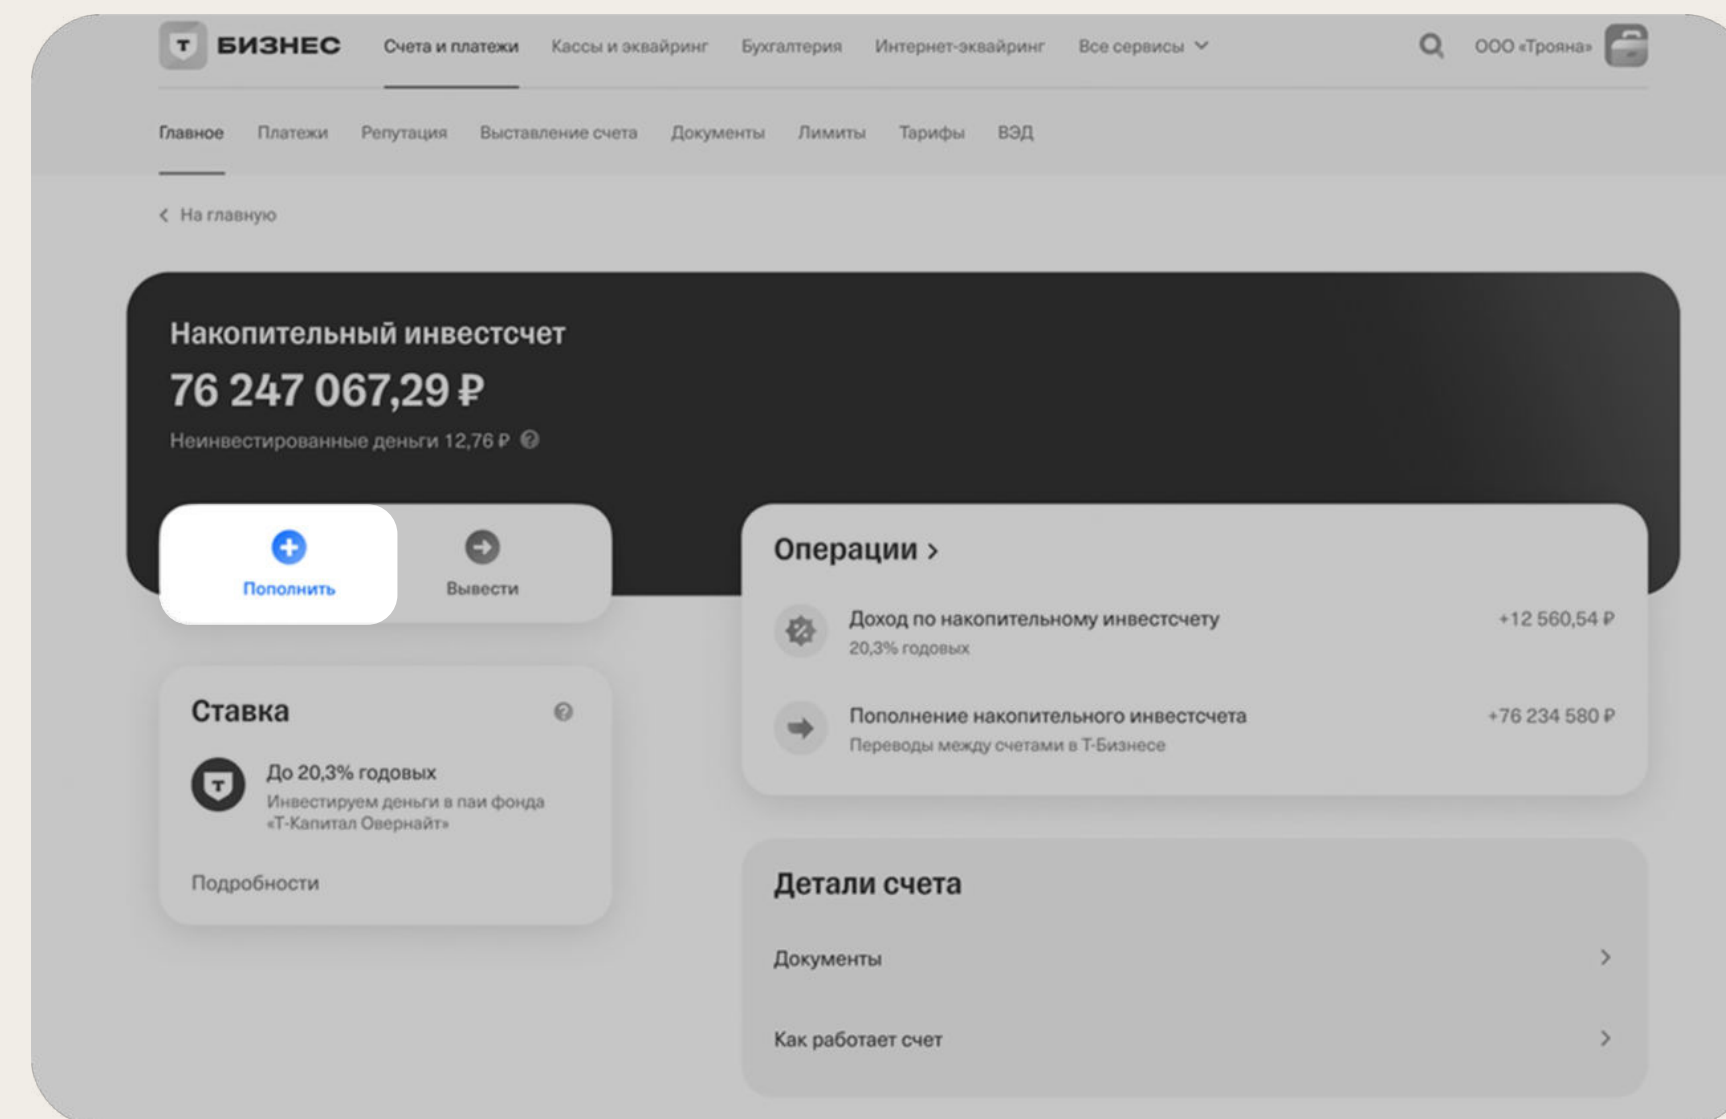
Т БИЗНЕС Счета и платежи Кассы и эквайринг Бухгалтерия Интернет-эквайринг Все сервисы ООО «Трояна»

Главное Платежи Репутация Выставление счета Документы Лимиты Тарифы ВЭД

На главную

Накопительный инвестсчет

76 247 067,29 ₽

Неинвестированные деньги 12,76 ₽

Пополнить

Вывести

Операции

Доход по накопительному инвестсчету
20,3% годовых
+12 560,54 ₽

Пополнение накопительного инвестсчета
Переводы между счетами в Т-Бизнесе
+76 234 580 ₽

Ставка

До 20,3% годовых
Инвестируем деньги в паи фонда «Т-Капитал Овернайт»

Подробности

Детали счета

Документы

Как работает счет